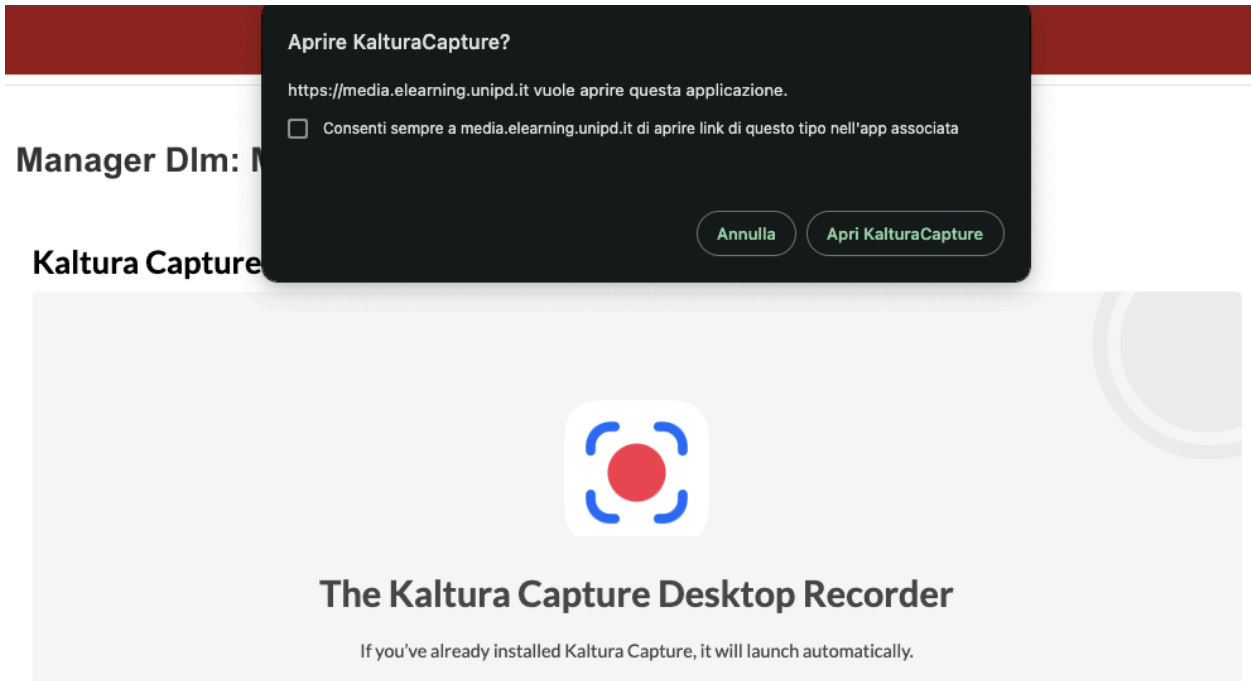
Aprire KalturaCapture?

https://media.elearning.unipd.it vuole aprire questa applicazione.

Consenti sempre a media.elearning.unipd.it di aprire link di questo tipo nell'app associata

Annulla

Apri KalturaCapture

Manager Dlm: M

Kaltura Capture

The Kaltura Capture Desktop Recorder

If you've already installed Kaltura Capture, it will launch automatically.